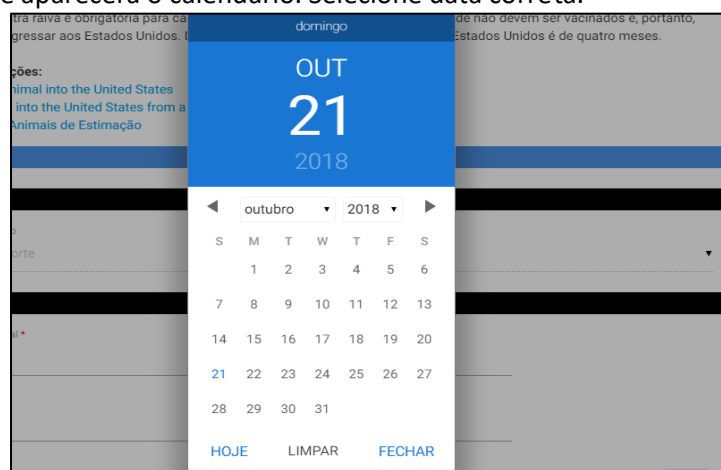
e aparecerá o calendário. Selecione data correta.

ntra raiva é obrigatória para ca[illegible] de não devem ser vacinados e, portanto, ingressar aos Estados Unidos. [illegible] Estados Unidos é de quatro meses.

ções:
nimal into the United States
into the United States from a
Animais de Estimação

orte

al *

domingo

OUT

21

2018

outubro ▾ 2018 ▾

| S | M | T | W | T | F | S |
|---|---|---|---|---|---|---|
| | 1 | 2 | 3 | 4 | 5 | 6 |
| 7 | 8 | 9 | 10 | 11 | 12 | 13 |
| 14 | 15 | 16 | 17 | 18 | 19 | 20 |
| 21 | 22 | 23 | 24 | 25 | 26 | 27 |
| 28 | 29 | 30 | 31 | | | |

HOJE LIMPAR FECHAR